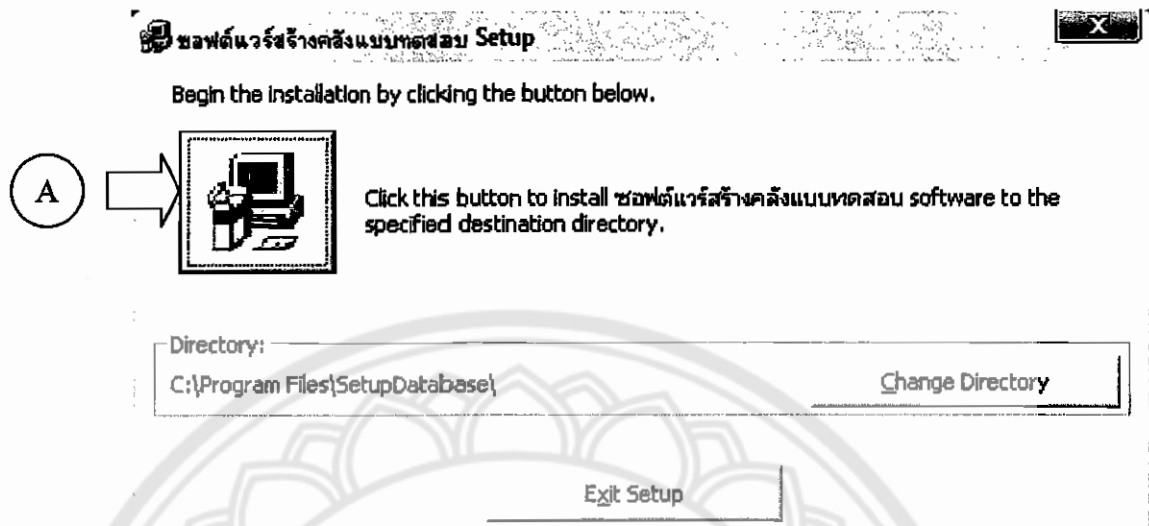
ซอฟต์แวร์สร้างคลังแบบทดสอบ Setup

X

Begin the installation by clicking the button below.

A

Click this button to install ซอฟต์แวร์สร้างคลังแบบทดสอบ software to the specified destination directory.

Directory:

C:\Program Files\SetupDatabase\

Change Directory

Exit Setup